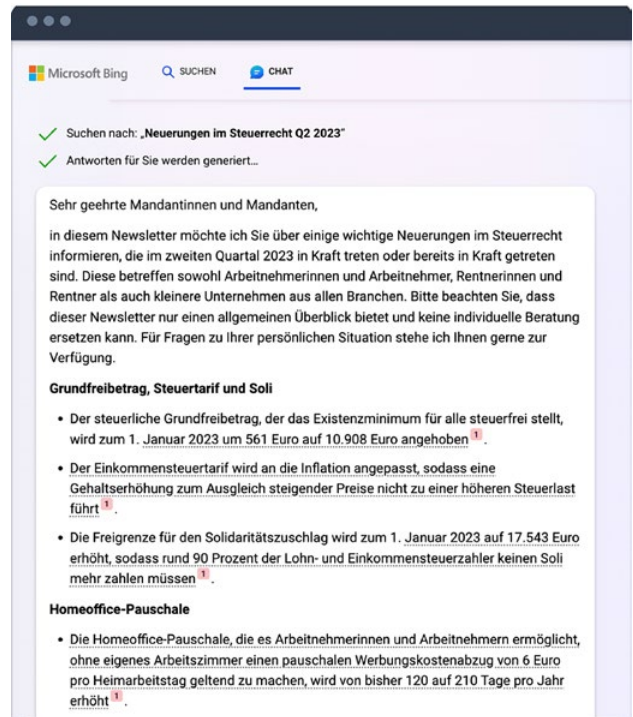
Microsoft Bing   SUCHEN   CHAT

Suchen nach: „Neuerungen im Steuerrecht Q2 2023"

Antworten für Sie werden generiert...

Sehr geehrte Mandantinnen und Mandanten,

in diesem Newsletter möchte ich Sie über einige wichtige Neuerungen im Steuerrecht informieren, die im zweiten Quartal 2023 in Kraft treten oder bereits in Kraft getreten sind. Diese betreffen sowohl Arbeitnehmerinnen und Arbeitnehmer, Rentnerinnen und Rentner als auch kleinere Unternehmen aus allen Branchen. Bitte beachten Sie, dass dieser Newsletter nur einen allgemeinen Überblick bietet und keine individuelle Beratung ersetzen kann. Für Fragen zu Ihrer persönlichen Situation stehe ich Ihnen gerne zur Verfügung.

Grundfreibetrag, Steuertarif und Soli

• Der steuerliche Grundfreibetrag, der das Existenzminimum für alle steuerfrei stellt, wird zum 1. Januar 2023 um 561 Euro auf 10.908 Euro angehoben 1.

• Der Einkommensteuertarif wird an die Inflation angepasst, sodass eine Gehaltserhöhung zum Ausgleich steigender Preise nicht zu einer höheren Steuerlast führt 1.

• Die Freigrenze für den Solidaritätszuschlag wird zum 1. Januar 2023 auf 17.543 Euro erhöht, sodass rund 90 Prozent der Lohn- und Einkommensteuerzahler keinen Soli mehr zahlen müssen 1.

Homeoffice-Pauschale

• Die Homeoffice-Pauschale, die es Arbeitnehmerinnen und Arbeitnehmern ermöglicht, ohne eigenes Arbeitszimmer einen pauschalen Werbungskostenabzug von 6 Euro pro Heimarbeitstag geltend zu machen, wird von bisher 120 auf 210 Tage pro Jahr erhöht 1.